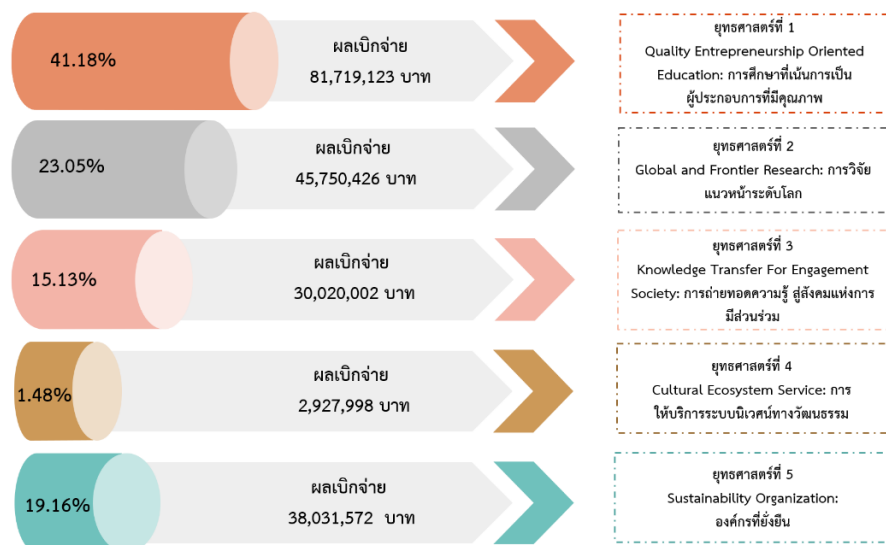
41.18%

ผลเบิกจ่าย
81,719,123 บาท

ยุทธศาสตร์ที่ 1
Quality Entrepreneurship Oriented Education: การศึกษาที่เน้นการเป็นผู้ประกอบการที่มีคุณภาพ

23.05%

ผลเบิกจ่าย
45,750,426 บาท

ยุทธศาสตร์ที่ 2
Global and Frontier Research: การวิจัยแนวหน้าระดับโลก

15.13%

ผลเบิกจ่าย
30,020,002 บาท

ยุทธศาสตร์ที่ 3
Knowledge Transfer For Engagement Society: การถ่ายทอดความรู้ สู่สังคมแห่งการมีส่วนร่วม

1.48%

ผลเบิกจ่าย
2,927,998 บาท

ยุทธศาสตร์ที่ 4
Cultural Ecosystem Service: การให้บริการระบบนิเวศน์ทางวัฒนธรรม

19.16%

ผลเบิกจ่าย
38,031,572 บาท

ยุทธศาสตร์ที่ 5
Sustainability Organization: องค์กรที่ยั่งยืน